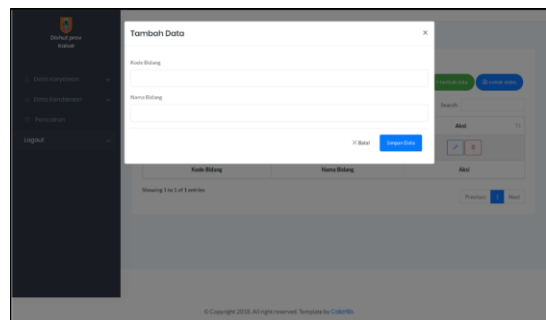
DisHut prov Kalsel

Data karyawan

Data komitmen

Pencarian

Logout

Tambah Data

×

Kode Bidang

Nama Bidang

× Batal

Simpan Data

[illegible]

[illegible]

Search:

Aksi

Kode Bidang

Nama Bidang

Aksi

Showing 1 to 1 of 1 entries

Previous

1

Next

© Copyright 2018. All right reserved. Template by Colorlib.